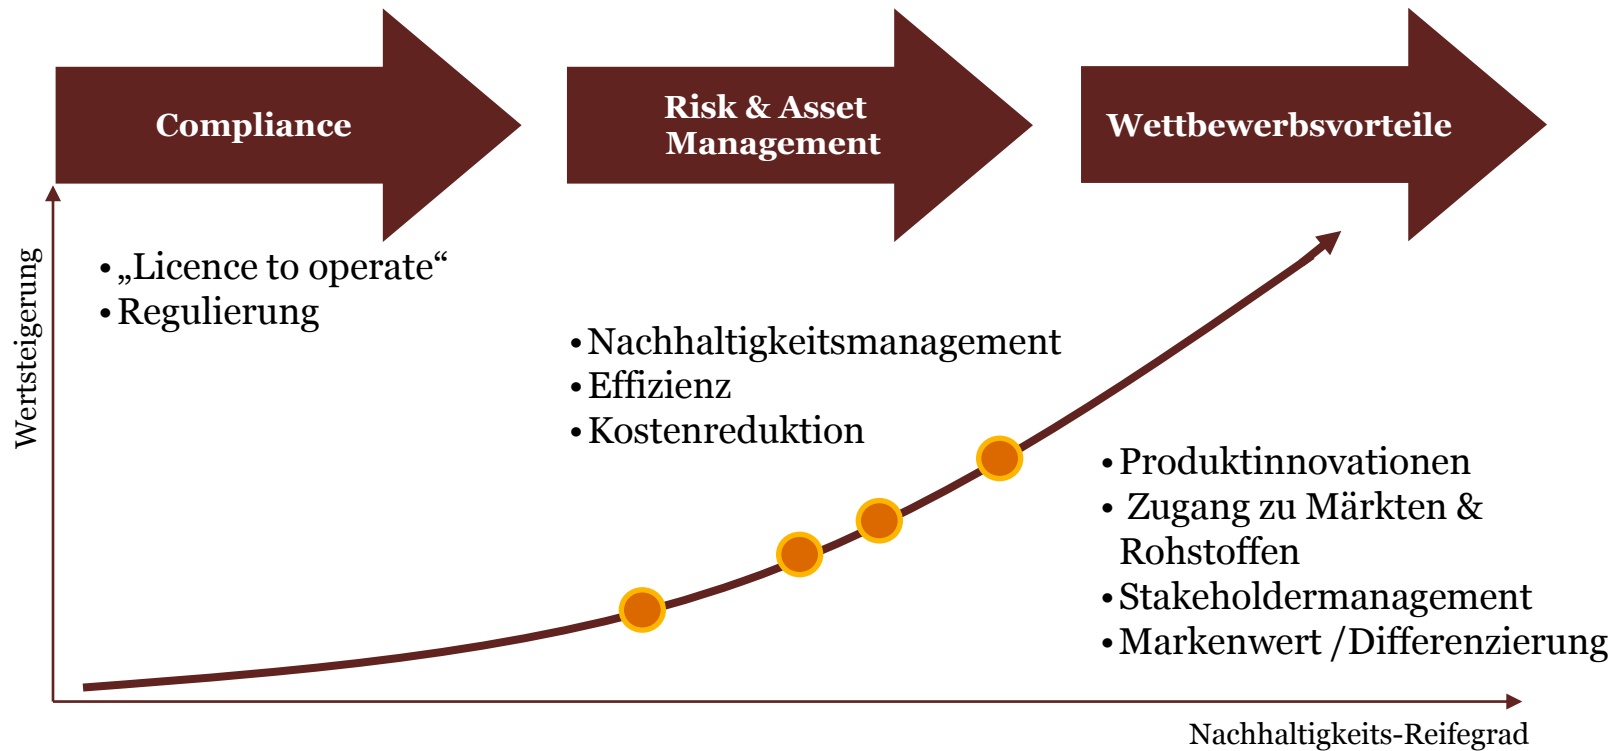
Compliance

Risk & Asset Management

Wettbewerbsvorteile

Wertsteigerung

• „Licence to operate“
• Regulierung

• Nachhaltigkeitsmanagement
• Effizienz
• Kostenreduktion

• Produktinnovationen
• Zugang zu Märkten & Rohstoffen
• Stakeholdermanagement
• Markenwert /Differenzierung

Nachhaltigkeits-Reifegrad